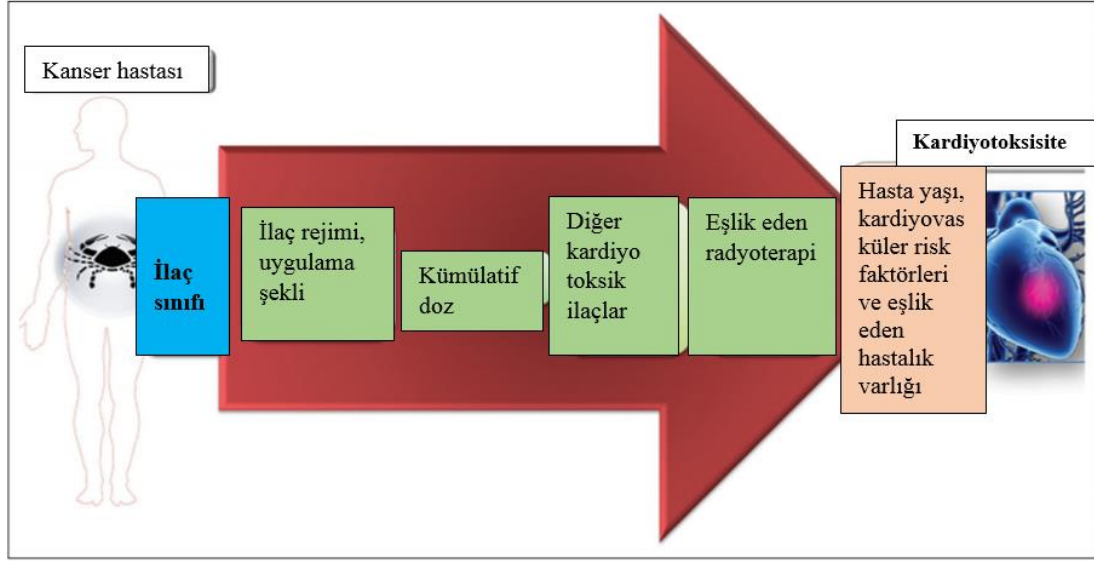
Kanser hastası

İlaç sınıfı

İlaç rejimi, uygulama şekli

Kümülatif doz

Diğer kardiyo toksik ilaçlar

Eşlik eden radyoterapi

Kardiyotoksisite

Hasta yaşı, kardiyovas küler risk faktörleri ve eşlik eden hastalık varlığı